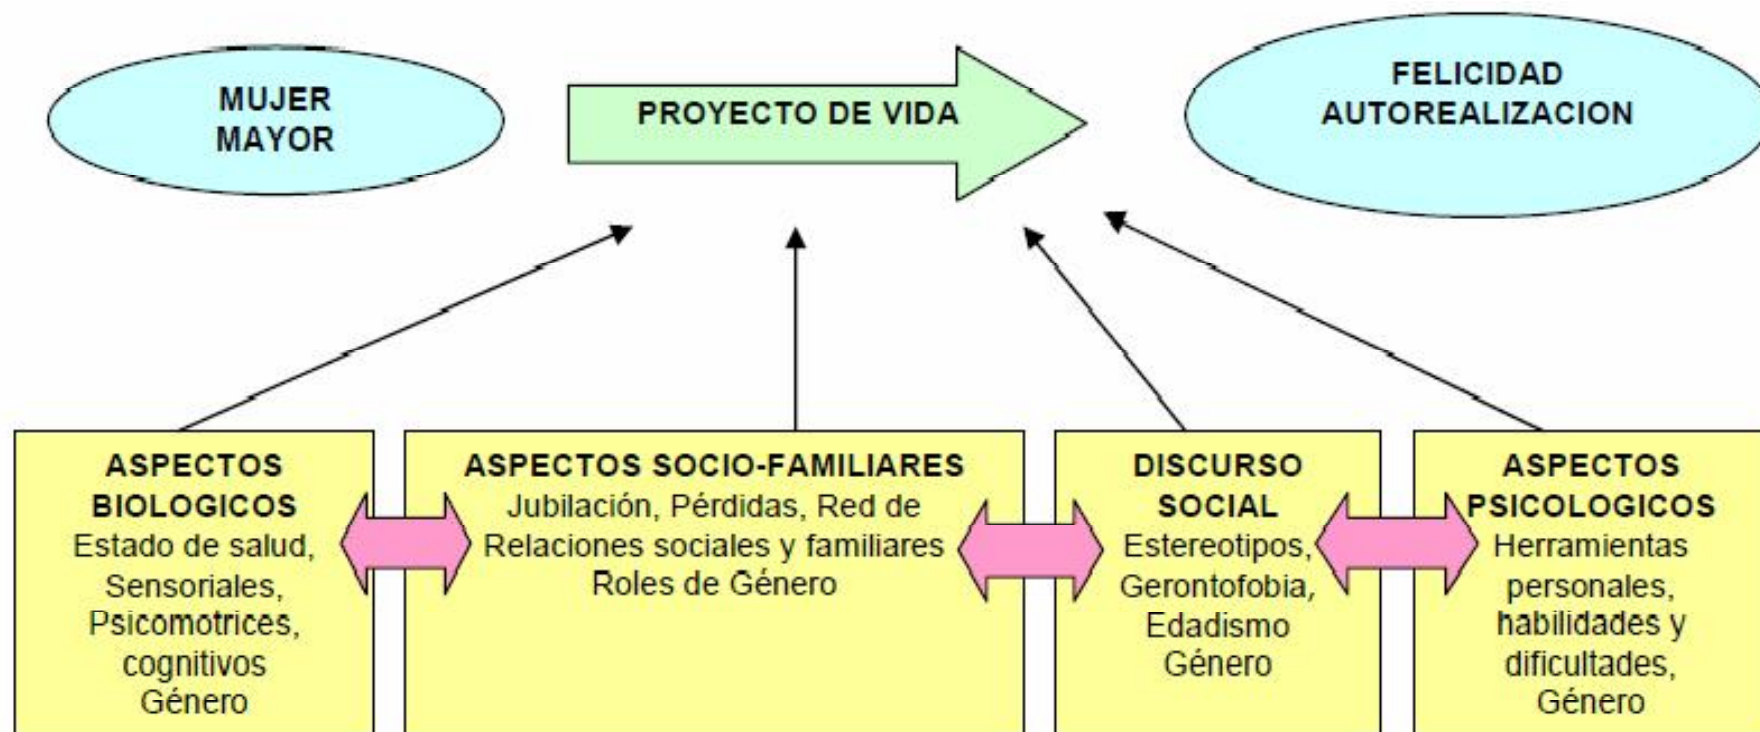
MUJER MAYOR

PROYECTO DE VIDA

FELICIDAD AUTOREALIZACION

ASPECTOS BIOLOGICOS
Estado de salud, Sensoriales, Psicomotrices, cognitivos Género

ASPECTOS SOCIO-FAMILIARES
Jubilación, Pérdidas, Red de Relaciones sociales y familiares Roles de Género

DISCURSO SOCIAL
Estereotipos, Gerontofobia, Edadismo Género

ASPECTOS PSICOLOGICOS
Herramientas personales, habilidades y dificultades, Género